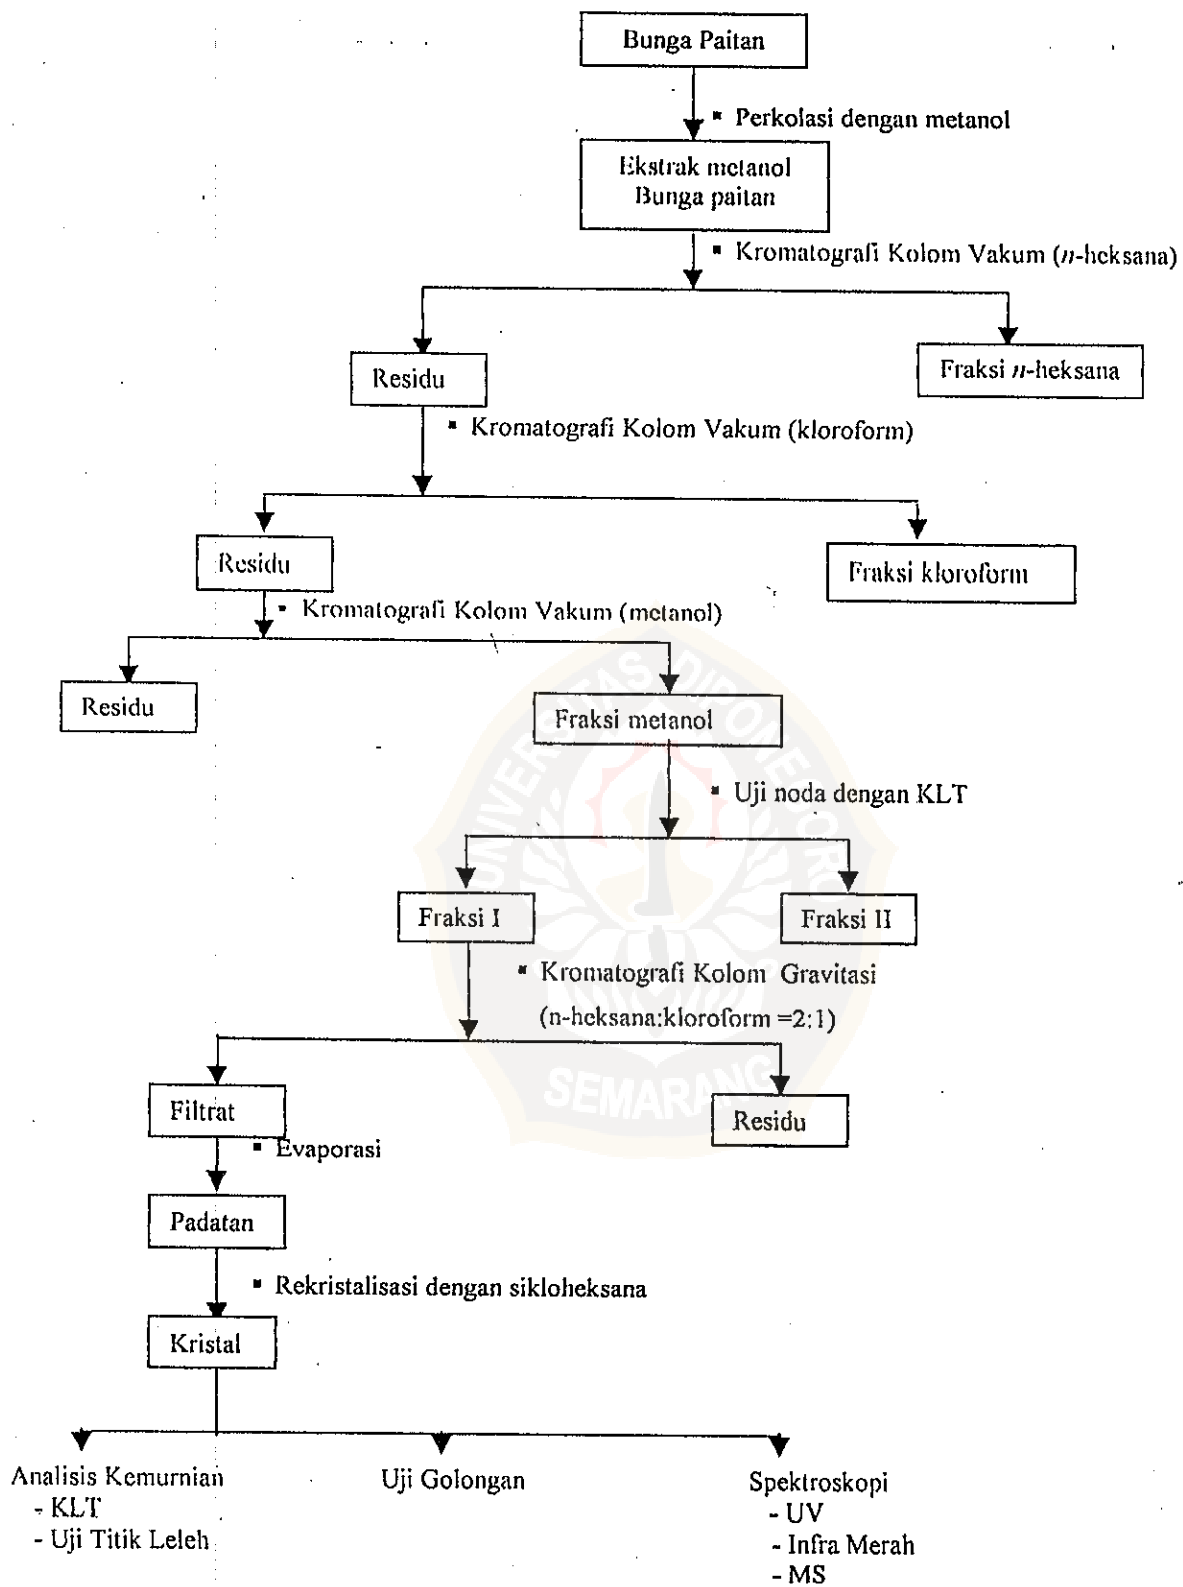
Bunga Paitan

▪ Perkolasi dengan metanol

Ekstrak metanol Bunga paitan

▪ Kromatografi Kolom Vakum (*n*-heksana)

Residu

Fraksi *n*-heksana

▪ Kromatografi Kolom Vakum (kloroform)

Residu

Fraksi kloroform

▪ Kromatografi Kolom Vakum (metanol)

Residu

Fraksi metanol

▪ Uji noda dengan KLT

Fraksi I

Fraksi II

▪ Kromatografi Kolom Gravitasi (n-heksana:kloroform =2:1)

Filtrat

Residu

▪ Evaporasi

Padatan

▪ Rekristalisasi dengan sikloheksana

Kristal

Analisis Kemurnian
- KLT
- Uji Titik Leleh

Uji Golongan

Spektroskopi
- UV
- Infra Merah
- MS

UNIVERSITAS DIPONEGORO SEMARANG